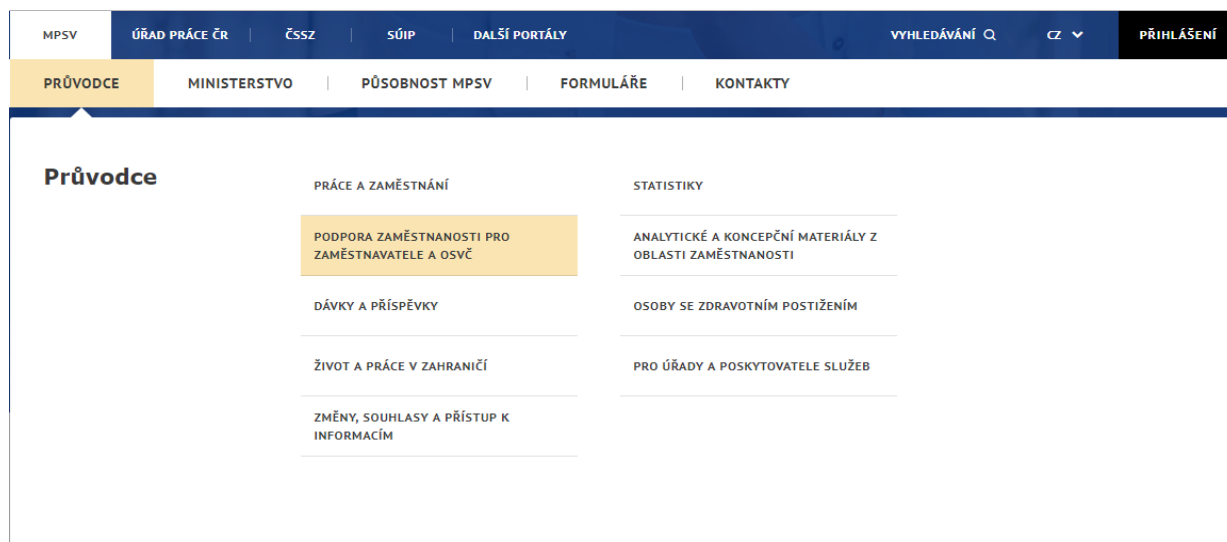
MPSV ÚŘAD PRÁCE ČR ČSSZ SÚIP DALŠÍ PORTÁLY VYHLEDÁVÁNÍ CZ PŘIHLÁŠENÍ

PRŮVODCE MINISTERSTVO PŮSOBNOST MPSV FORMULÁŘE KONTAKTY

Průvodce

PRÁCE A ZAMĚSTNÁNÍ

PODPORA ZAMĚSTNANOSTI PRO ZAMĚSTNAVATELE A OSVČ

DÁVKY A PŘÍSPĚVKY

ŽIVOT A PRÁCE V ZAHRANIČÍ

ZMĚNY, SOUHLASY A PŘÍSTUP K INFORMACÍM

STATISTIKY

ANALYTICKÉ A KONCEPČNÍ MATERIÁLY Z OBLASTI ZAMĚSTNANOSTI

OSOBY SE ZDRAVOTNÍM POSTIŽENÍM

PRO ÚŘADY A POSKYTOVATELE SLUŽEB